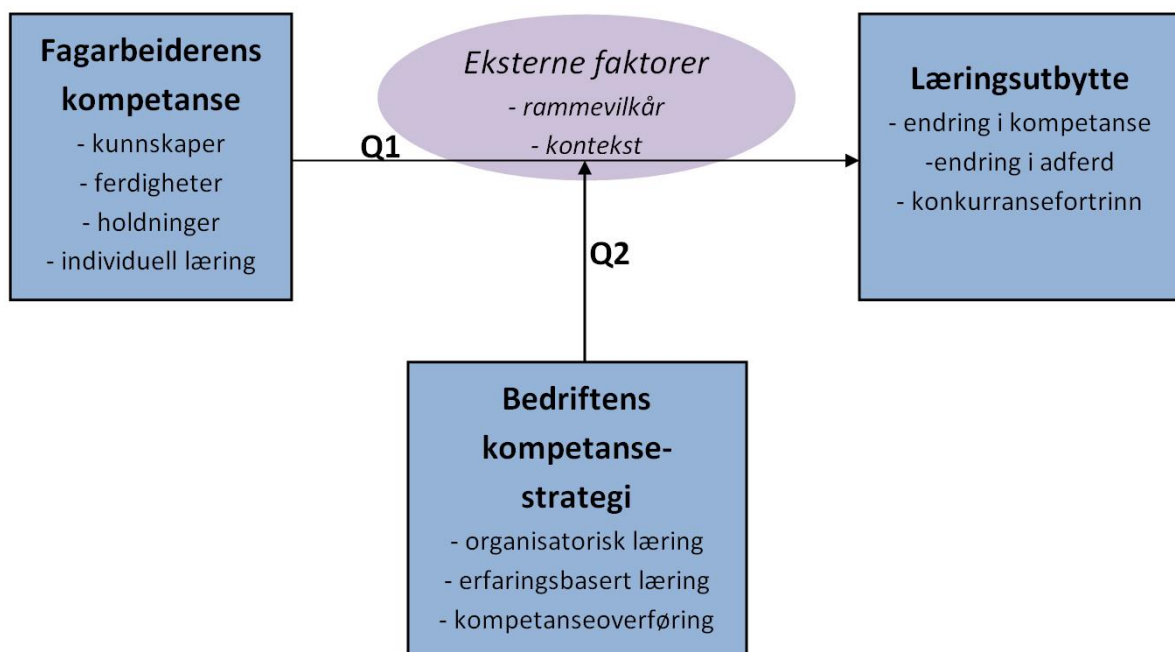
Fagarbeiderens kompetanse
- kunnskaper
- ferdigheter
- holdninger
- individuell læring

Eksterne faktorer
- rammevilkår
- kontekst

Læringsutbytte
- endring i kompetanse
-endring i adferd
- konkurransefortrinn

Q1

Q2

Bedriftens kompetanse-strategi
- organisatorisk læring
- erfaringsbasert læring
- kompetanseoverføring